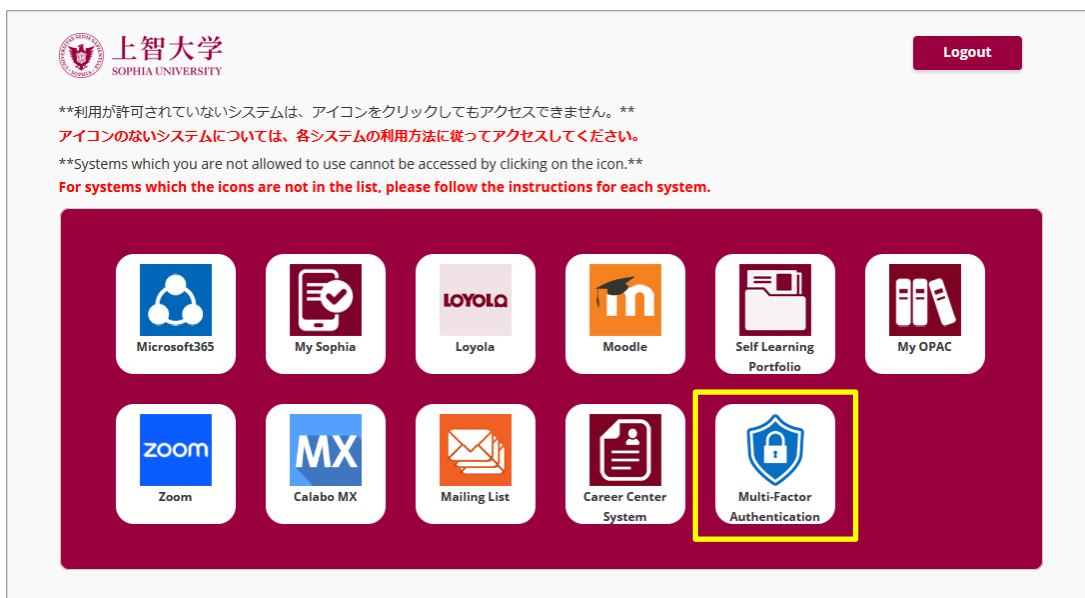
上智大学
SOPHIA UNIVERSITY

Logout

**利用が許可されていないシステムは、アイコンをクリックしてもアクセスできません。**
アイコンのないシステムについては、各システムの利用方法に従ってアクセスしてください。

**Systems which you are not allowed to use cannot be accessed by clicking on the icon.**
For systems which the icons are not in the list, please follow the instructions for each system.

Microsoft365
My Sophia
LOYOLA
Loyola
Moodle
Self Learning Portfolio
My OPAC

zoom
Zoom
MX
Calabo MX
Mailing List
Career Center System
Multi-Factor Authentication